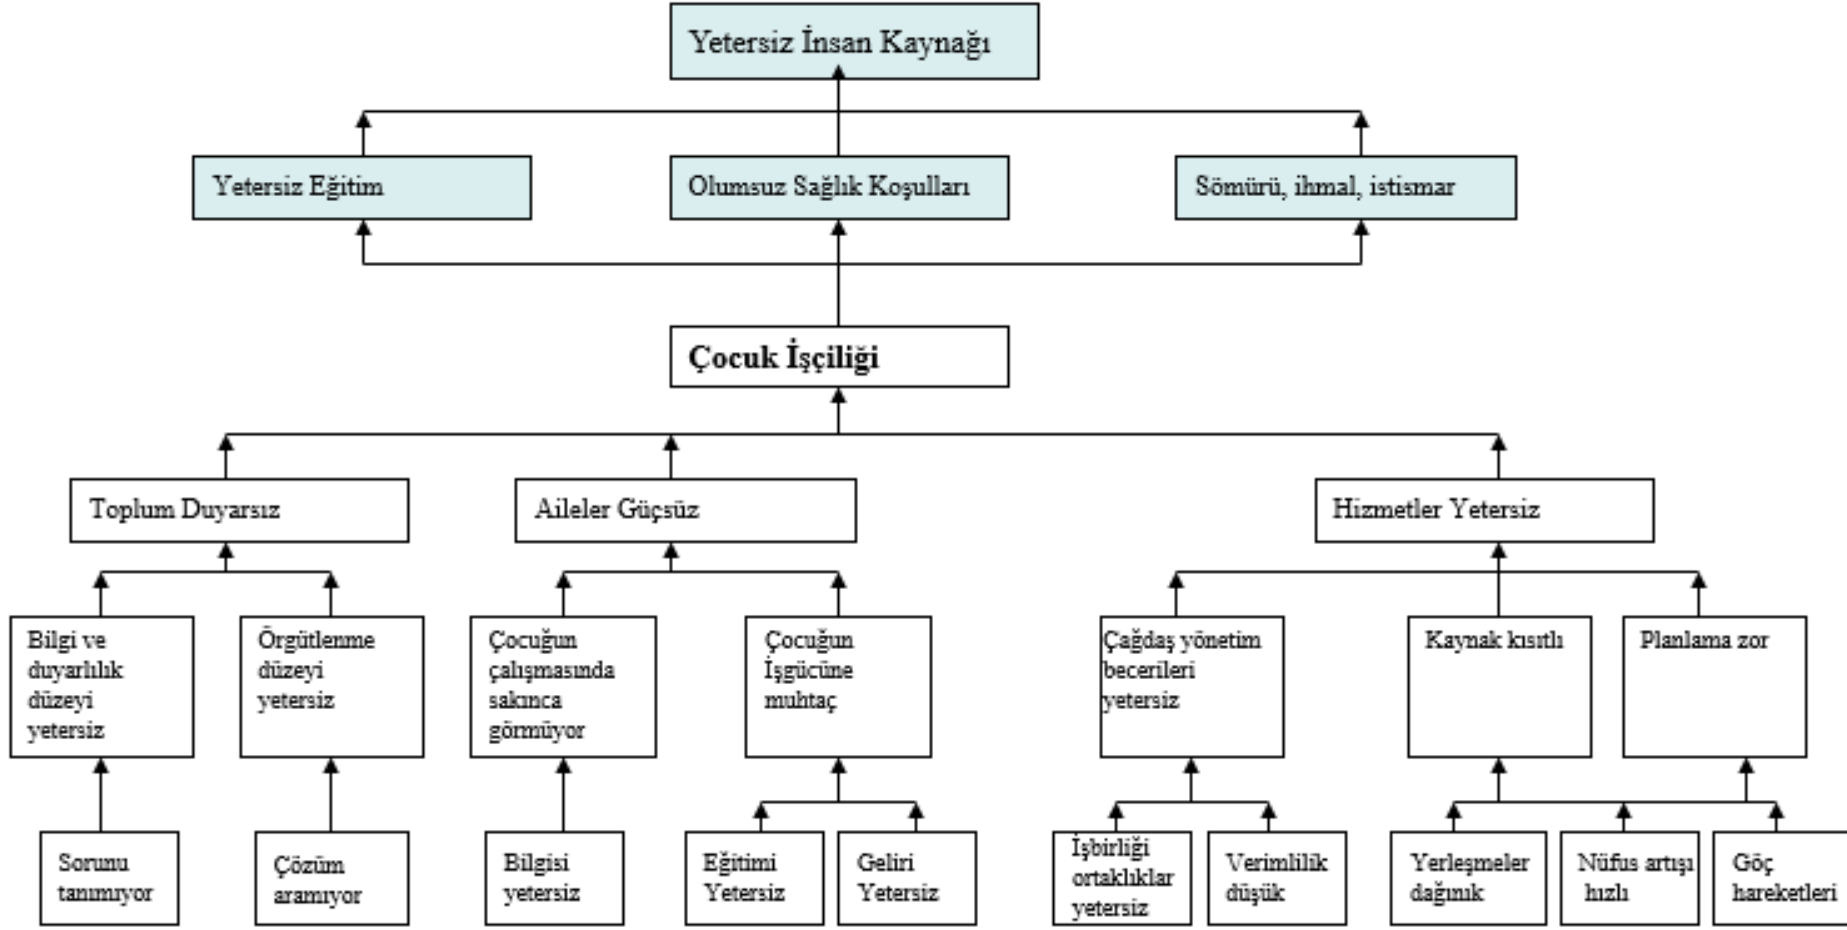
Yetersiz İnsan Kaynağı

Yetersiz Eğitim

Olumsuz Sağlık Koşulları

Sömürü, ihmal, istismar

Çocuk İşçiliği

Toplum Duyarsız

Aileler Güçsüz

Hizmetler Yetersiz

Bilgi ve duyarlılık düzeyi yetersiz

Örgütlenme düzeyi yetersiz

Çocuğun çalışmasında sakınca görmüyor

Çocuğun İşgücüne muhtaç

Çağdaş yönetim becerileri yetersiz

Kaynak kısıtlı

Planlama zor

Sorunu tanımıyor

Çözüm aramıyor

Bilgisi yetersiz

Eğitimi Yetersiz

Geliri Yetersiz

İşbirliği ortaklıklar yetersiz

Verimlilik düşük

Yerleşmeler dağınık

Nüfus artışı hızlı

Göç hareketleri